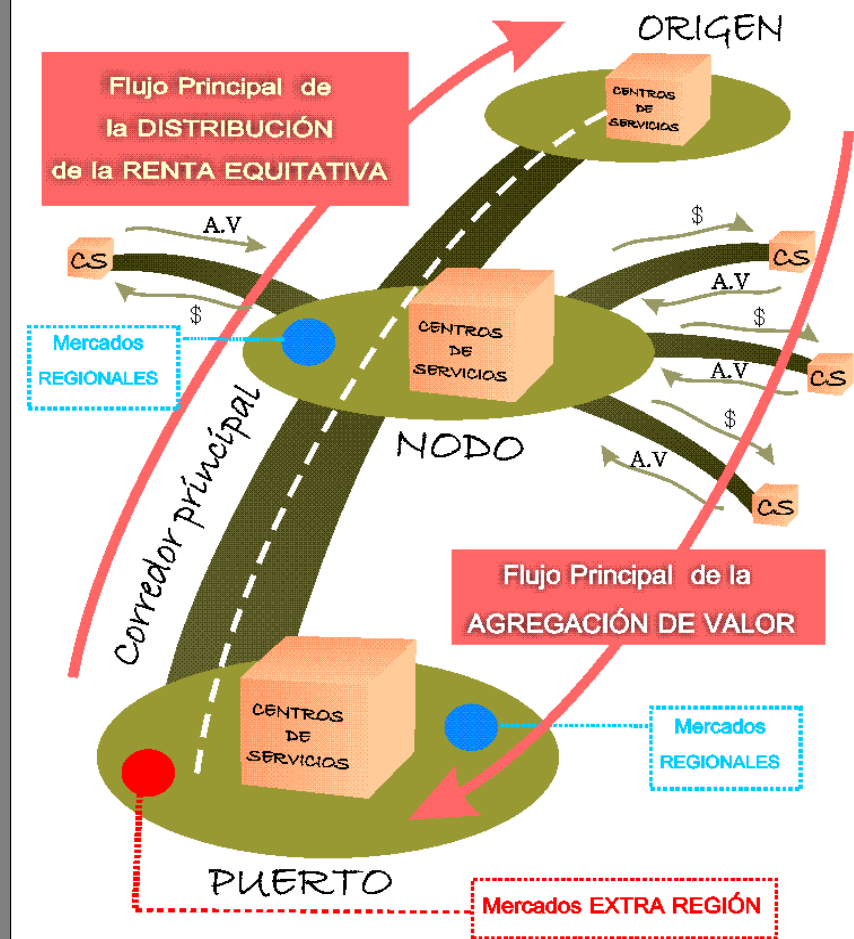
ORIGEN

Flujo Principal de la DISTRIBUCIÓN de la RENTA EQUITATIVA

CENTROS DE SERVICIOS

A.V

$

CS

$

CS

A.V

$

Mercados REGIONALES

CENTROS DE SERVICIOS

CS

A.V

$

CS

A.V

NODO

Corredor principal

Flujo Principal de la AGREGACIÓN DE VALOR

CENTROS DE SERVICIOS

Mercados REGIONALES

PUERTO

Mercados EXTRA REGIÓN